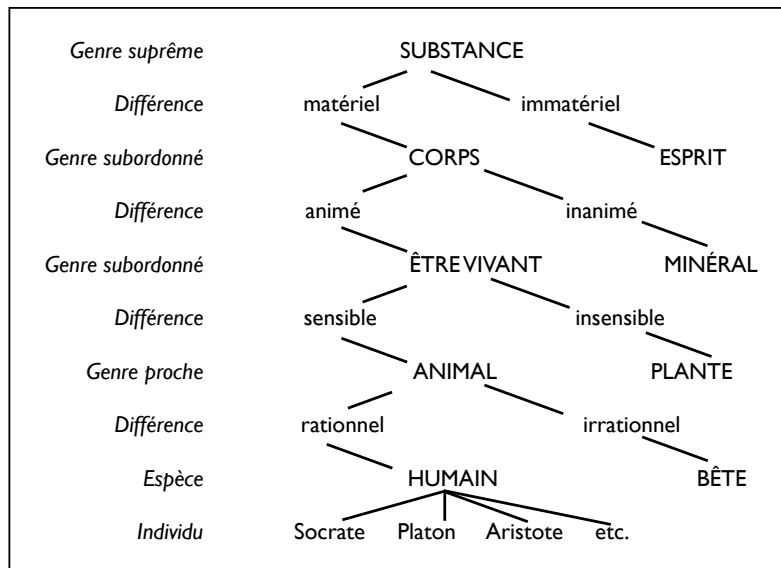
*Genre suprême* SUBSTANCE

*Différence* matériel immatériel

*Genre subordonné* CORPS ESPRIT

*Différence* animé inanimé

*Genre subordonné* ÊTRE VIVANT MINÉRAL

*Différence* sensible insensible

*Genre proche* ANIMAL PLANTE

*Différence* rationnel irrationnel

*Espèce* HUMAIN BÊTE

*Individu* Socrate Platon Aristote etc.